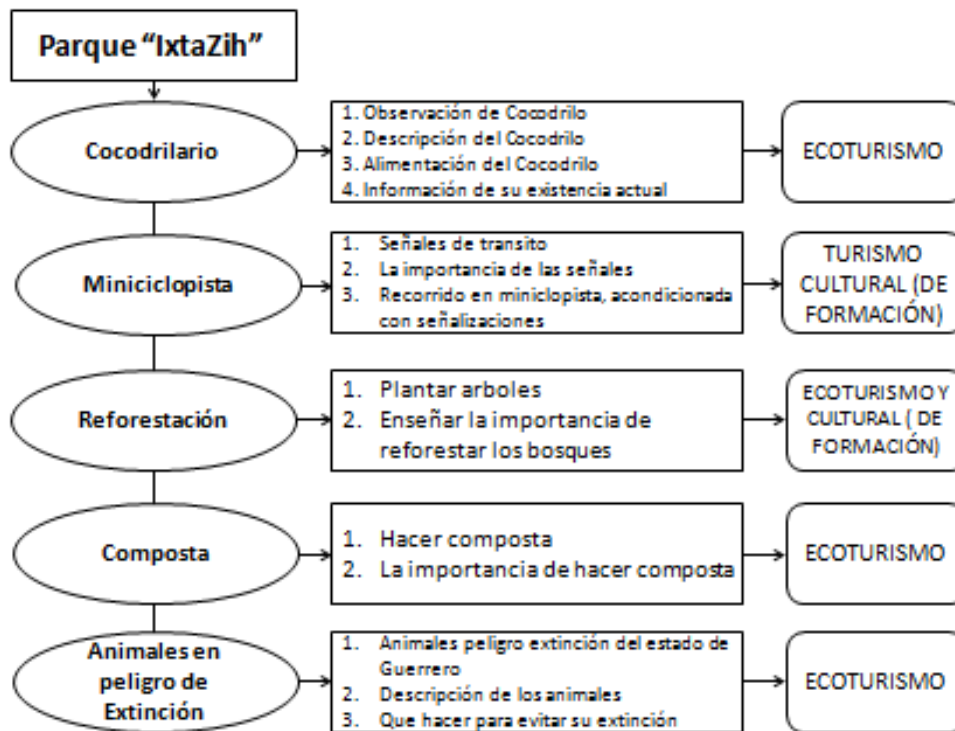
Parque "IxtaZih"

Cocodrilario

1. Observación de Cocodrilo
2. Descripción del Cocodrilo
3. Alimentación del Cocodrilo
4. Información de su existencia actual

ECOTURISMO

Miniciclopista

1. Señales de transito
2. La importancia de las señales
3. Recorrido en miniclopista, acondicionada con señalizaciones

TURISMO CULTURAL (DE FORMACIÓN)

Reforestación

1. Plantar arboles
2. Enseñar la importancia de reforestar los bosques

ECOTURISMO Y CULTURAL ( DE FORMACIÓN)

Composta

1. Hacer composta
2. La importancia de hacer composta

ECOTURISMO

Animales en peligro de Extinción

1. Animales peligro extinción del estado de Guerrero
2. Descripción de los animales
3. Que hacer para evitar su extinción

ECOTURISMO